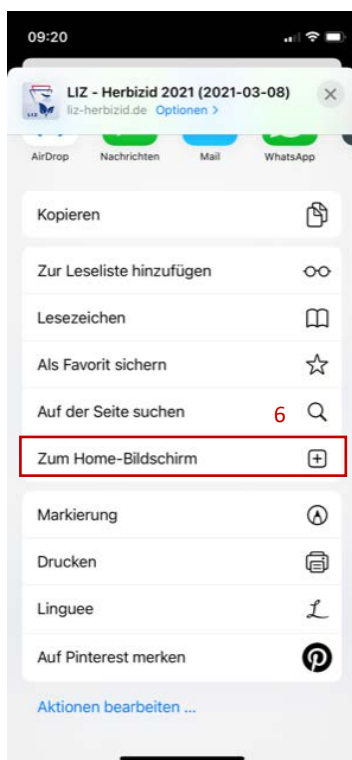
09:20

LIZ - Herbizid 2021 (2021-03-08)
liz-herbizid.de Optionen >

AirDrop Nachrichten Mail WhatsApp

Kopieren

Zur Leseliste hinzufügen

Lesezeichen

Als Favorit sichern

Auf der Seite suchen

6

Zum Home-Bildschirm

Markierung

Drucken

Linguee

Auf Pinterest merken

Aktionen bearbeiten ...